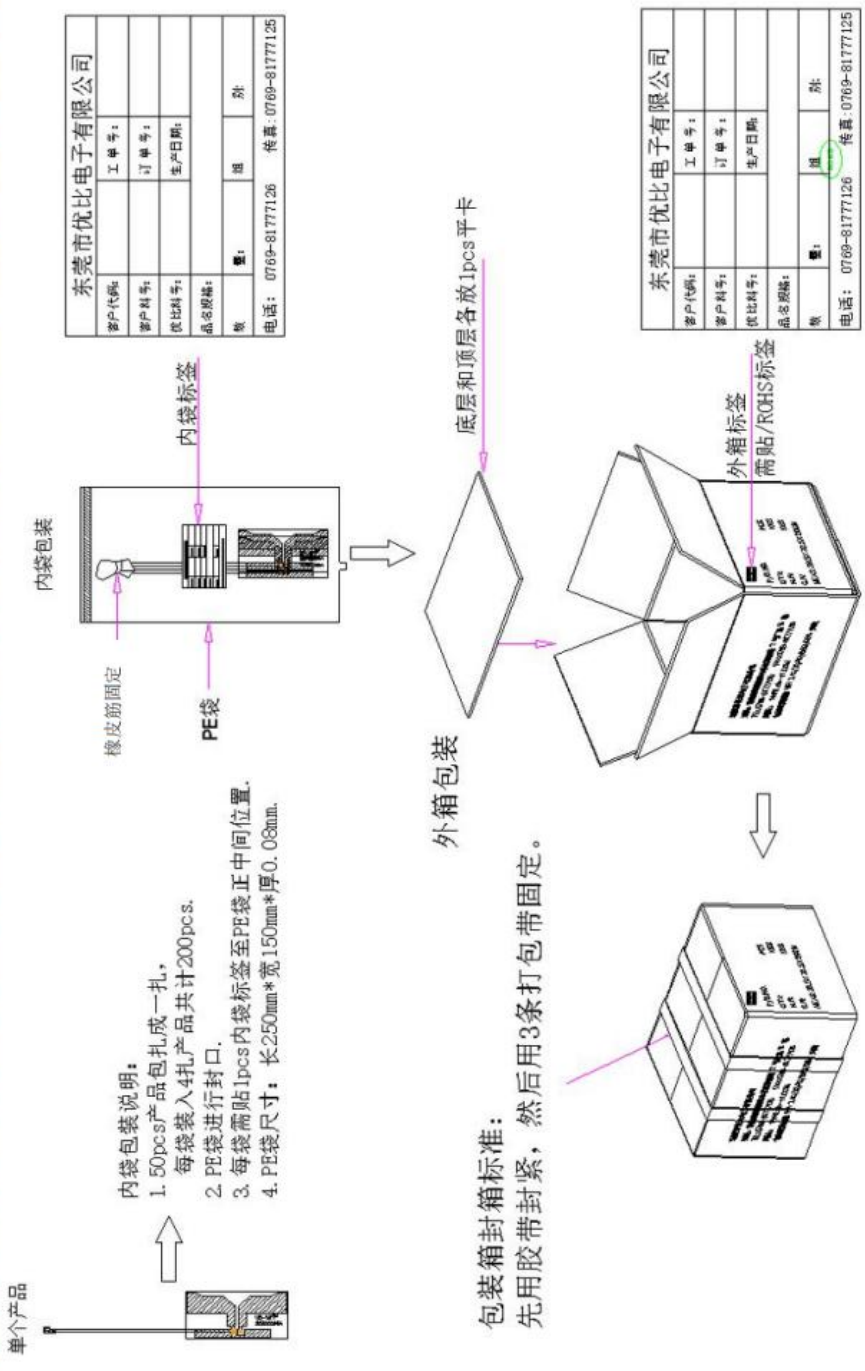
单个产品

内袋包装说明:
1. 50pcs产品包扎成一扎，
每袋装入4扎产品共计200pcs.
2. PE袋进行封口.
3. 每袋需贴1pcs内袋标签至PE袋正中间位置.
4. PE袋尺寸：长250mm*宽150mm*厚0.08mm.

包装箱封箱标准:
先用胶带封紧，然后用3条打包带固定。

内袋包装

橡皮筋固定

PE袋

内袋标签

| 东莞市优比电子有限公司 | |
|---|---|
| 客户代码: | 工单号: |
| 客户料号: | 订单号: |
| 优比料号: | 生产日期: |
| 品名规格: | |
| 数量: | 组 | 外 |
| 电话: 0769-81777126 传真: 0769-81777125 | |

外箱包装

底层和顶层各放1pcs平卡

外箱标签
需贴/ROHS标签

| 东莞市优比电子有限公司 | |
|---|---|
| 客户代码: | 工单号: |
| 客户料号: | 订单号: |
| 优比料号: | 生产日期: |
| 品名规格: | |
| 数量: | 组 | 外 |
| 电话: 0769-81777126 传真: 0769-81777125 | |